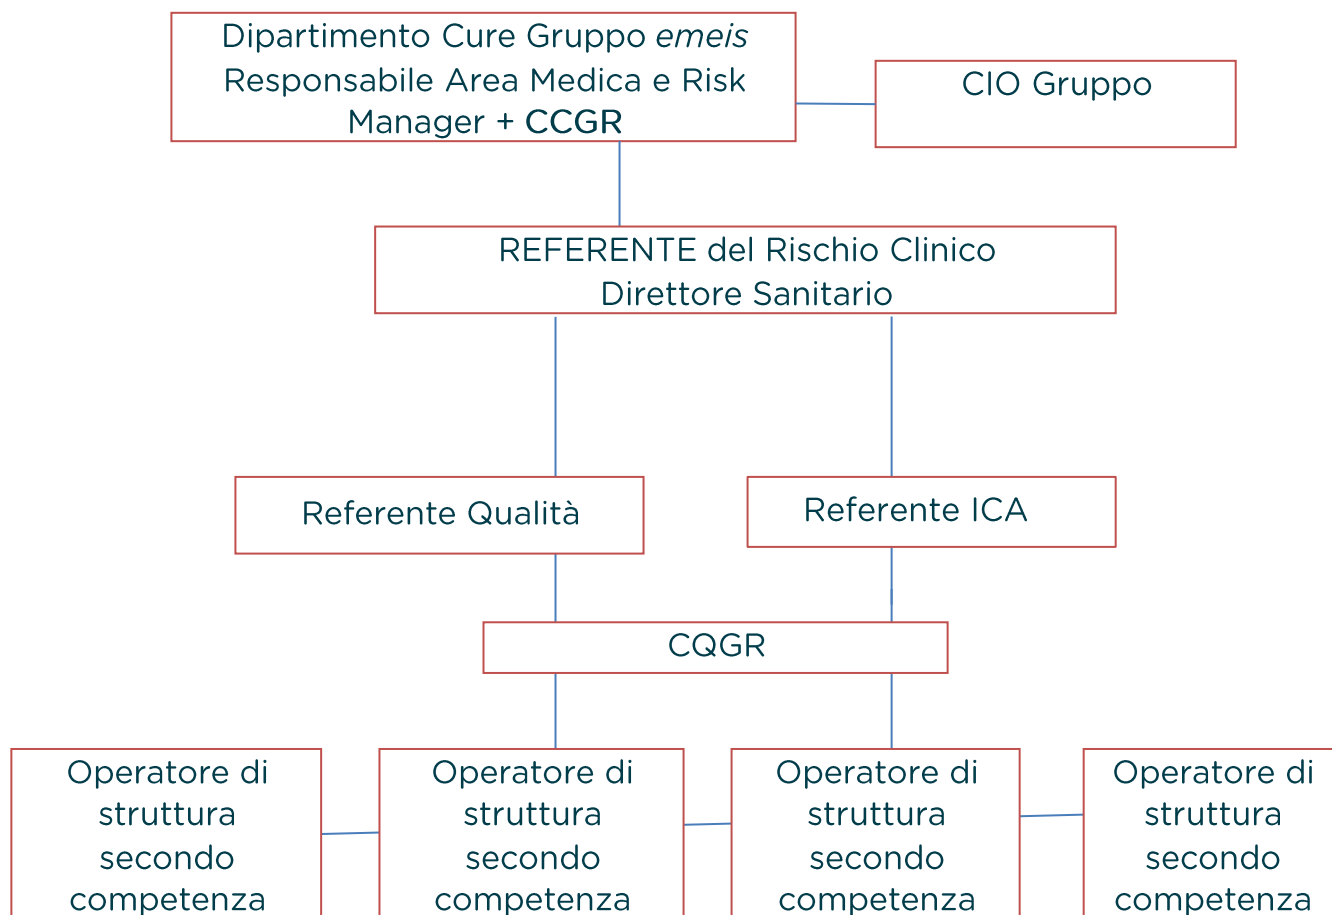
Dipartimento Cure Gruppo *emeis* Responsabile Area Medica e Risk Manager + CCGR

CIO Gruppo

REFERENTE del Rischio Clinico
Direttore Sanitario

Referente Qualità

Referente ICA

CQGR

Operatore di struttura secondo competenza

Operatore di struttura secondo competenza

Operatore di struttura secondo competenza

Operatore di struttura secondo competenza